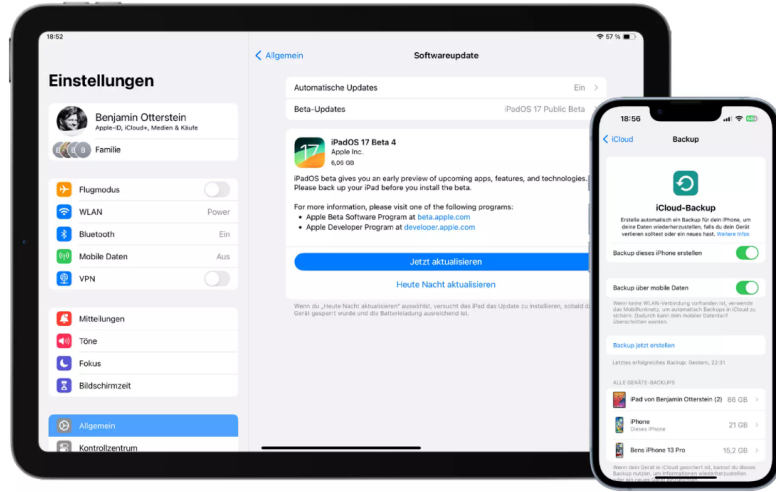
18:52

57 %

Einstellungen

Benjamin Otterstein
Apple-ID, iCloud+, Medien & Käufe

Familie

Flugmodus

WLAN Power

Bluetooth Ein

Mobile Daten Aus

VPN

Mitteilungen

Töne

Fokus

Bildschirmzeit

Allgemein

Kontrollzentrum

< Allgemein

Softwareupdate

Automatische Updates Ein >

Beta-Updates iPadOS 17 Public Beta >

iPadOS 17 Beta 4
Apple Inc.
6,05 GB

iPadOS beta gives you an early preview of upcoming apps, features, and technologies. Please back up your iPad before you install the beta.

For more information, please visit one of the following programs:
• Apple Beta Software Program at beta.apple.com
• Apple Developer Program at developer.apple.com

Jetzt aktualisieren

Heute Nacht aktualisieren

Wenn du „Heute Nacht aktualisieren" auswählst, versucht das iPad das Update zu installieren, sobald das Gerät gesperrt wurde und die Batterieladung ausreichend ist.

18:56

< iCloud

Backup

iCloud-Backup

Erstelle automatisch ein Backup für dein iPhone, um deine Daten wiederherzustellen, falls du dein Gerät verlieren solltest oder ein neues hast. Weitere Infos

Backup dieses iPhone erstellen

Backup über mobile Daten

Wenn keine WLAN-Verbindung vorhanden ist, verwende das Mobilfunknetz, um automatisch Backups in iCloud zu erstellen. Dadurch kann dein Mobilfunk-Datentarif überschritten werden.

Backup jetzt erstellen

Letztes erfolgreiches Backup: Gestern, 22:31

ALLE GERÄTE-BACKUPS

iPad von Benjamin Otterstein (2) 66 GB >

iPhone
Dieses iPhone 21 GB >

Bens iPhone 13 Pro 15,2 GB >

Wenn dein Gerät in iCloud gesichert ist, kannst du dieses Backup nutzen, um Informationen wiederherzustellen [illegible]